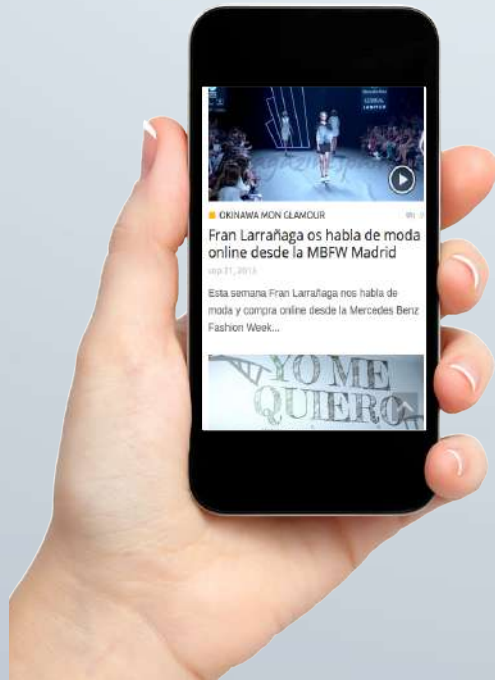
OKINAWA MON GLAMOUR

Fran Larrañaga os habla de moda online desde la MBFW Madrid

sep 21, 2015

Esta semana Fran Larrañaga nos habla de moda y compra online desde la Mercedes Benz Fashion Week...

YO ME QUIERO